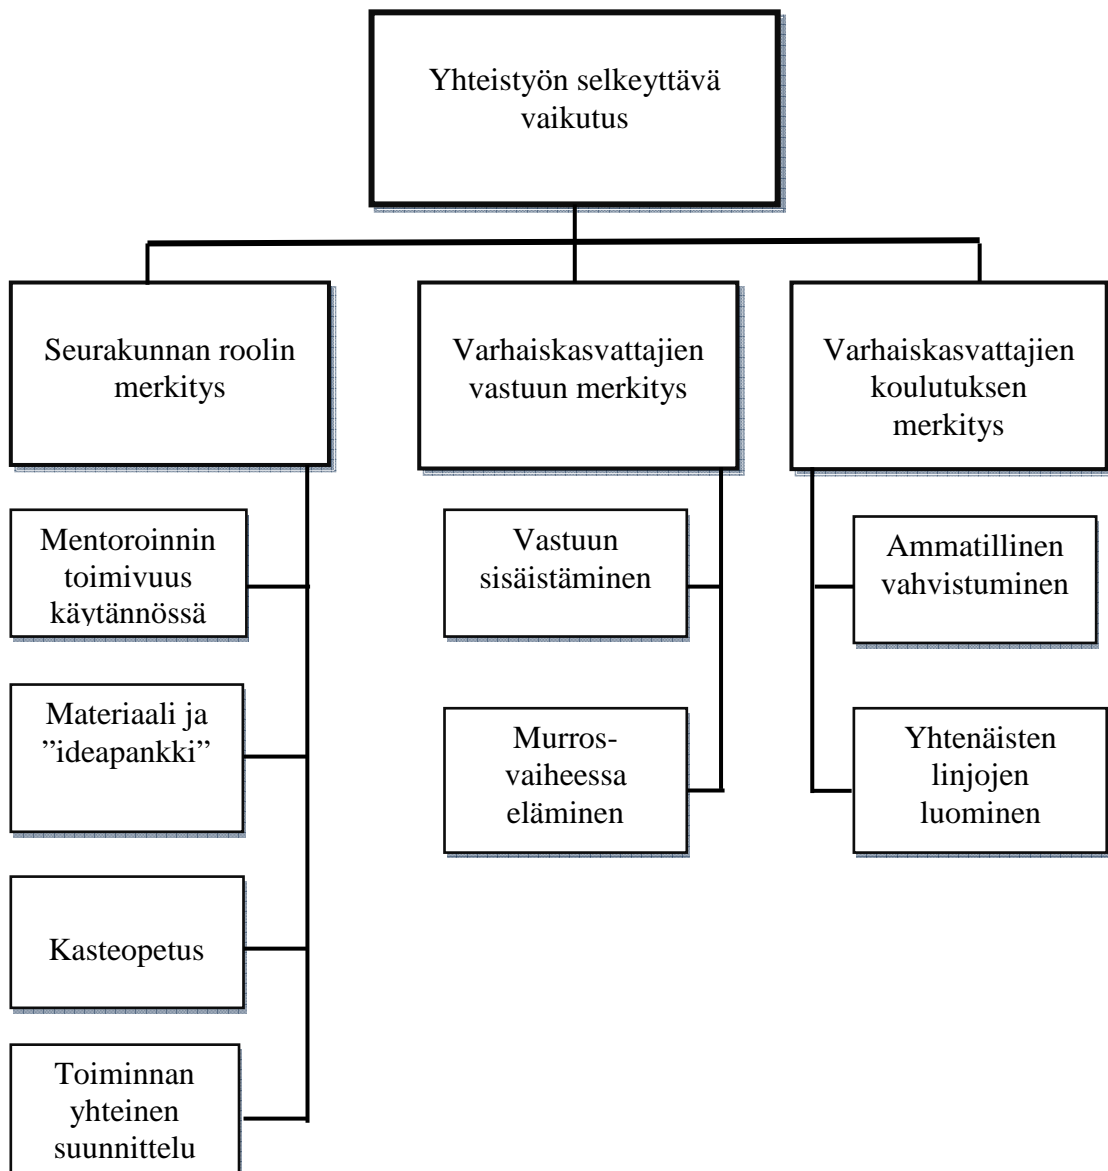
Yhteistyön selkeyttävä vaikutus

Seurakunnan roolin merkitys

Mentoroinnin toimivuus käytännössä

Materiaali ja ”ideapankki”

Kasteopetus

Toiminnan yhteinen suunnittelu

Varhaiskasvattajien vastuun merkitys

Vastuun sisäistäminen

Murros-vaiheessa eläminen

Varhaiskasvattajien koulutuksen merkitys

Ammatillinen vahvistuminen

Yhtenäisten linjojen luominen